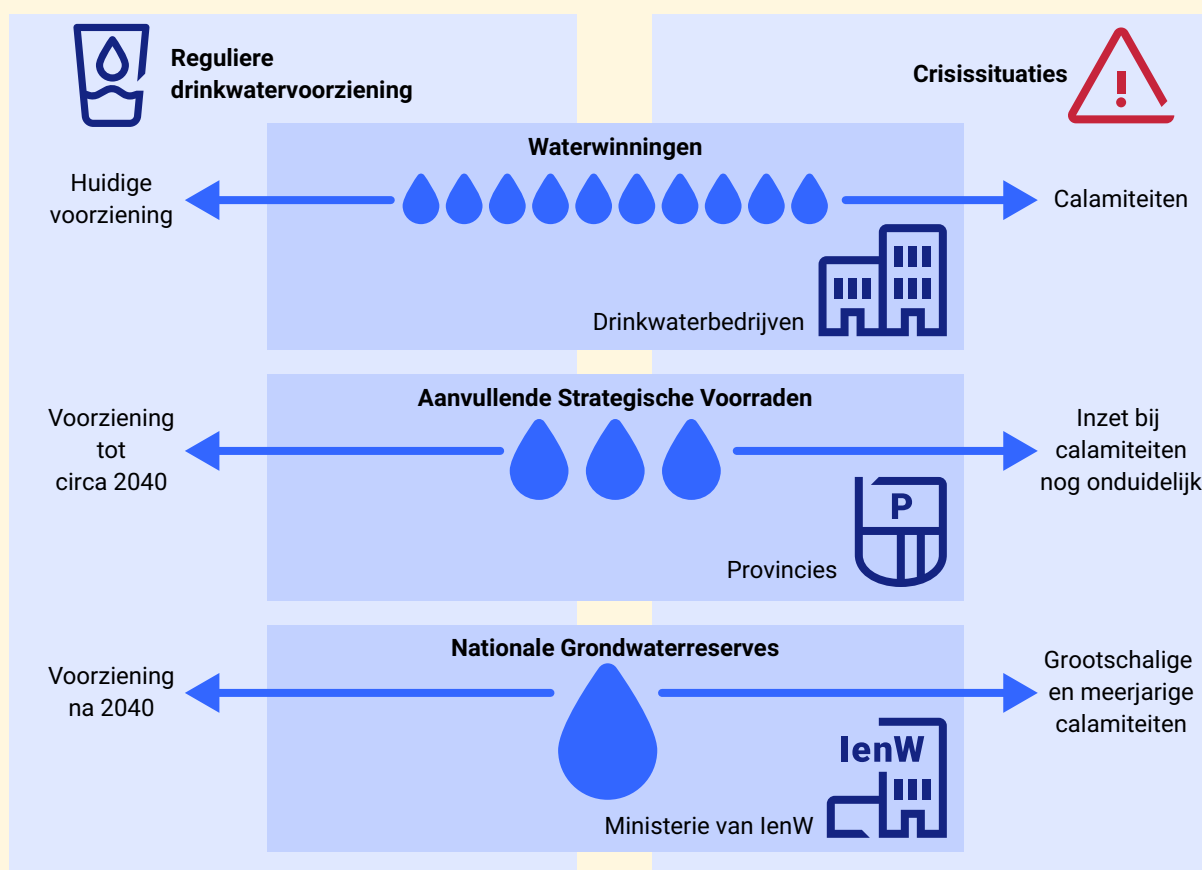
Reguliere drinkwatervoorziening

Crisissituaties

Waterwinningen

Huidige voorziening

Calamiteiten

Drinkwaterbedrijven

Aanvullende Strategische Voorraden

Voorziening tot circa 2040

Inzet bij calamiteiten nog onduidelijk

P

Provincies

Nationale Grondwaterreserves

Voorziening na 2040

Grootschalige en meerjarige calamiteiten

IenW

Ministerie van IenW